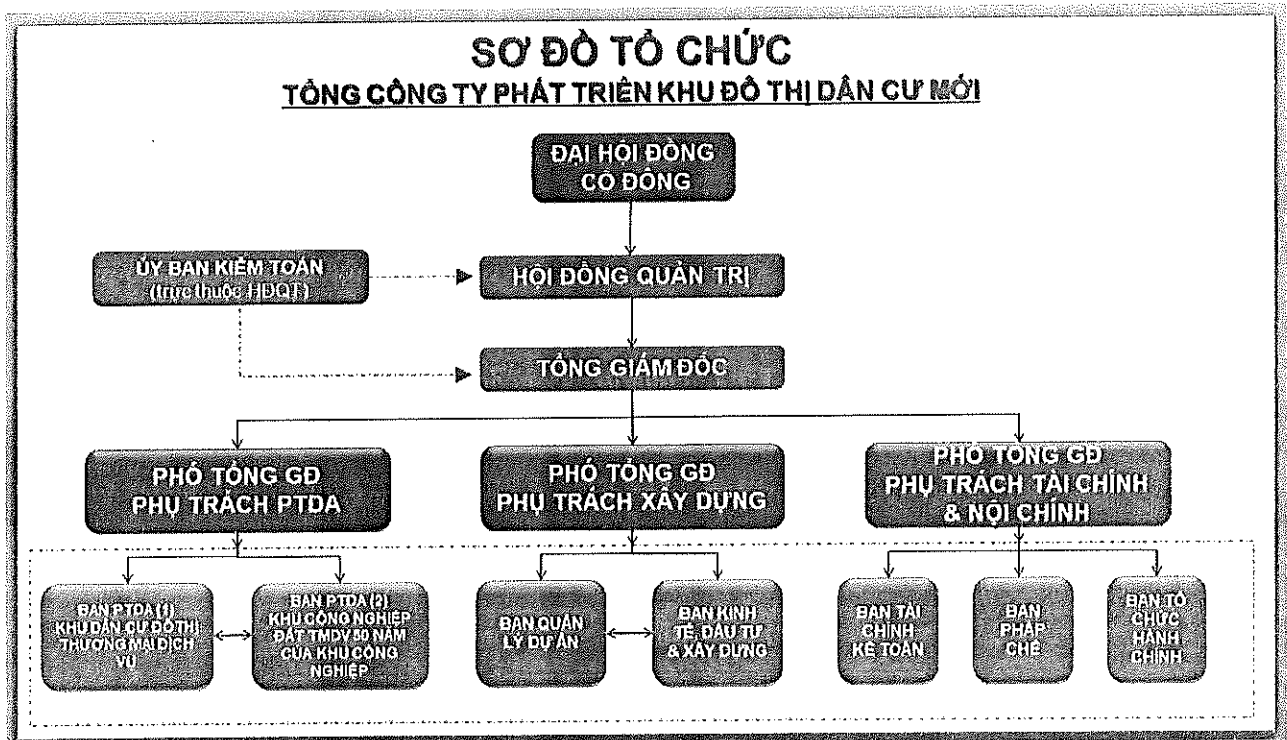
SƠ ĐỒ TỔ CHỨC
TỔNG CÔNG TY PHÁT TRIỂN KHU ĐÔ THỊ DÂN CƯ MỚI

ĐẠI HỘI ĐỒNG CỔ ĐÔNG

ỦY BAN KIỂM TOÁN (trực thuộc HĐQT)

HỘI ĐỒNG QUẢN TRỊ

TỔNG GIÁM ĐỐC

PHÓ TỔNG GĐ PHỤ TRÁCH PTDA

PHÓ TỔNG GĐ PHỤ TRÁCH XÂY DỰNG

PHÓ TỔNG GĐ PHỤ TRÁCH TÀI CHÍNH & NỘI CHÍNH

BAN PTDA (1) KHU DÂN CƯ ĐÔ THỊ THƯƠNG MẠI DỊCH VỤ

BAN PTDA (2) KHU CÔNG NGHIỆP ĐẤT TMDV 50 NĂM CỦA KHU CÔNG NGHIỆP

BAN QUẢN LÝ DỰ ÁN

BAN KINH TẾ, ĐẦU TƯ & XÂY DỰNG

BAN TÀI CHÍNH KẾ TOÁN

BAN PHÁP CHẾ

BAN TỔ CHỨC HÀNH CHÍNH